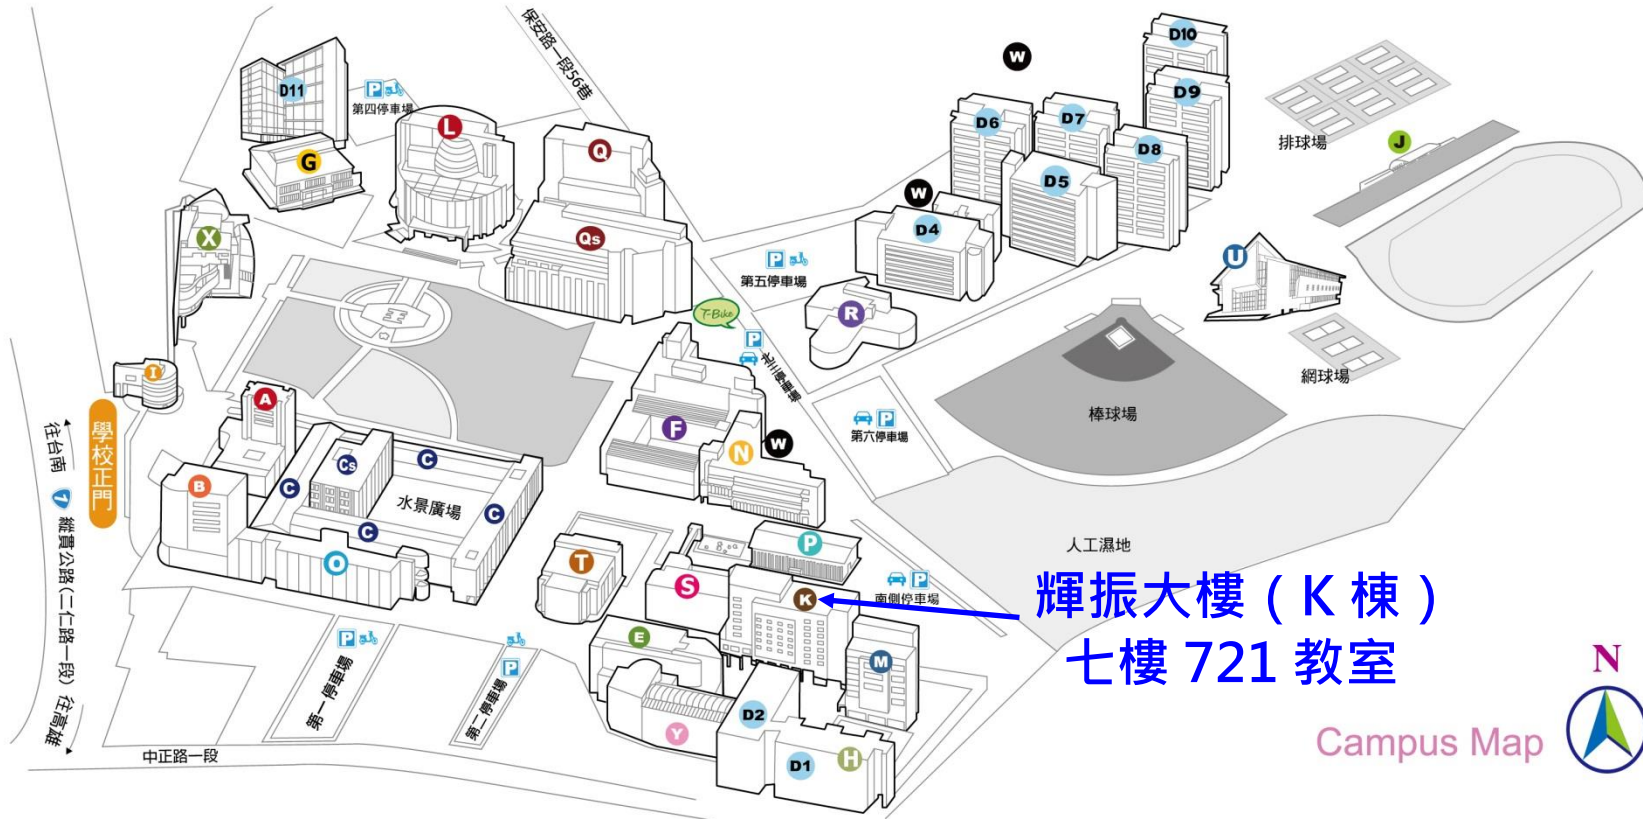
保安路一段56巷

D10
W
D9
D11
P
第四停車場
L
Q
G
D6
D7
D8
排球場
J
D5
W
D4
X
Qs
P
第五停車場
U
R
T-Bike
P
第三停車場
網球場
棒球場
I
學校正門
往台南
A
F
P
第六停車場
W
N
7 縱貫公路(二仁路一段) 往高雄
B
C
Cs
C
水景廣場
C
C
O
人工濕地
T
P
S
P
南側停車場
K
輝振大樓(K棟)
七樓 721 教室
P
第一停車場
P
第二停車場
E
M
N
D2
Y
D1
H
中正路一段
Campus Map